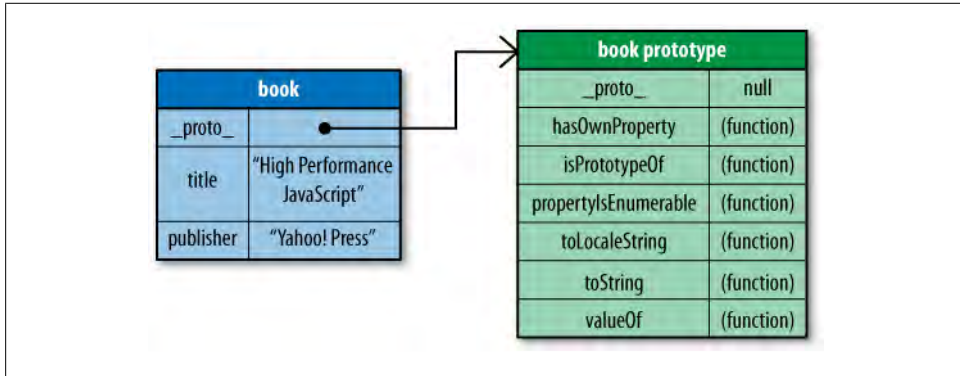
| book | |
|---|---|
| _proto_ | |
| title | “High Performance JavaScript” |
| publisher | “Yahoo! Press” |

| book prototype | |
|---|---|
| _proto_ | null |
| hasOwnProperty | (function) |
| isPrototypeOf | (function) |
| propertyIsEnumerable | (function) |
| toLocaleString | (function) |
| toString | (function) |
| valueOf | (function) |